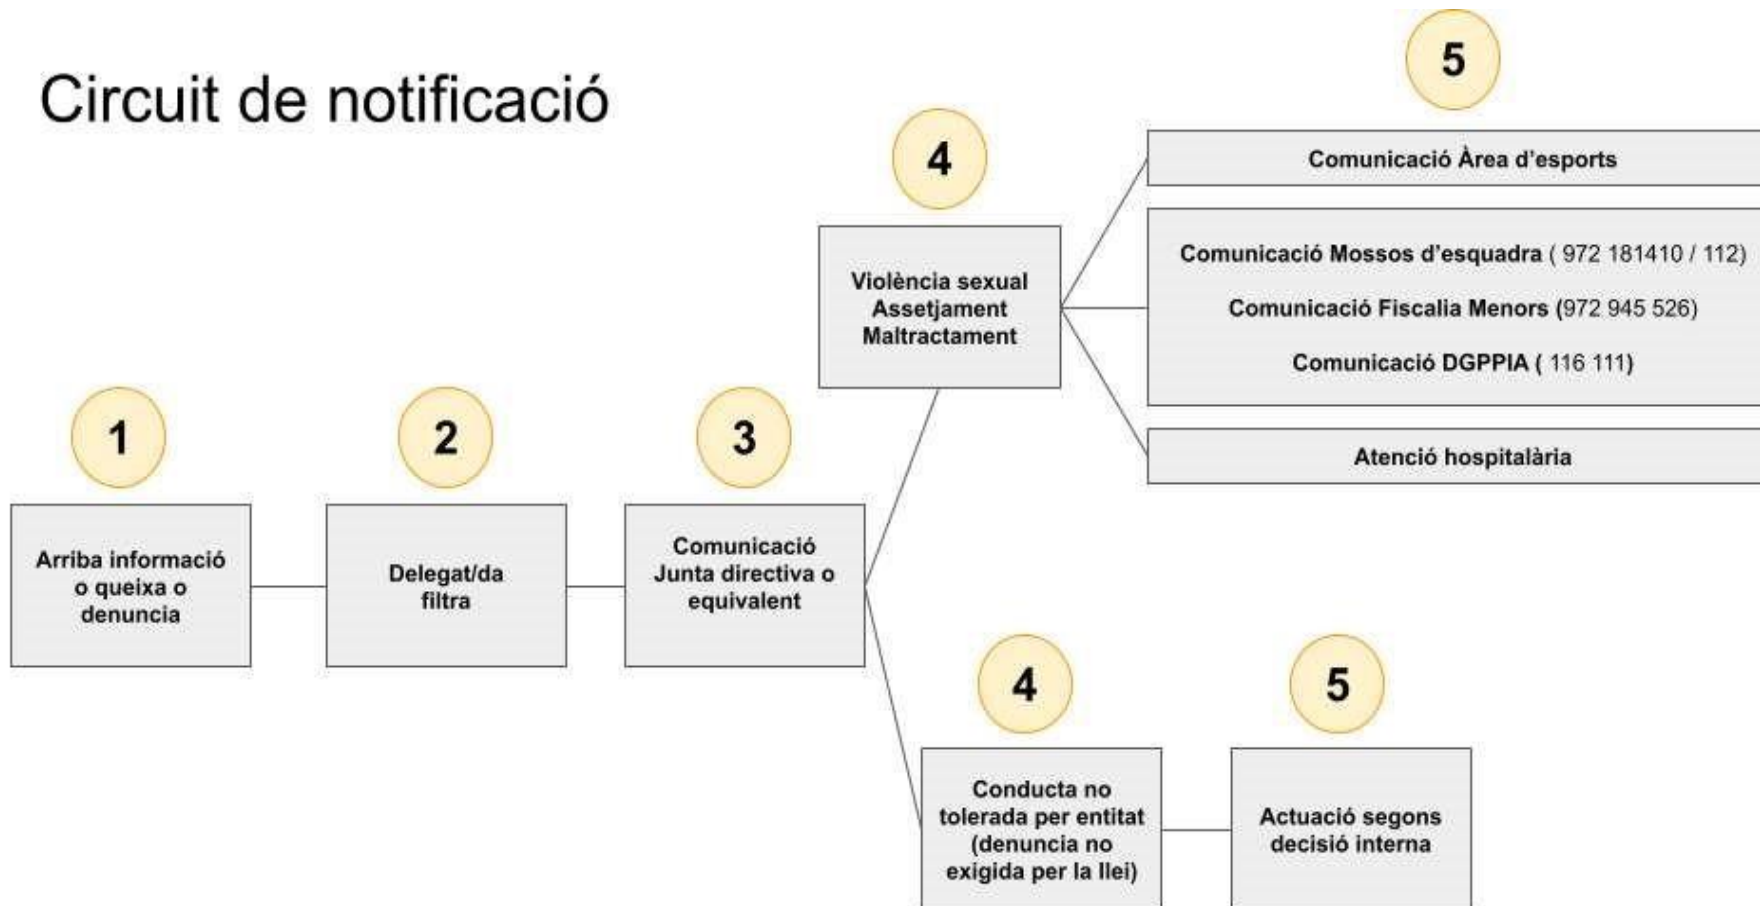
Circuit de notificació

1

Arriba informació o queixa o denuncia

2

Delegat/da filtra

3

Comunicació Junta directiva o equivalent

4

Violència sexual
Assetjament
Maltractament

5

Comunicació Àrea d'esports

Comunicació Mossos d'esquadra ( 972 181410 / 112)

Comunicació Fiscalia Menors (972 945 526)

Comunicació DGPPIA ( 116 111)

Atenció hospitalària

4

Conducta no tolerada per entitat (denuncia no exigida per la llei)

5

Actuació segons decisió interna